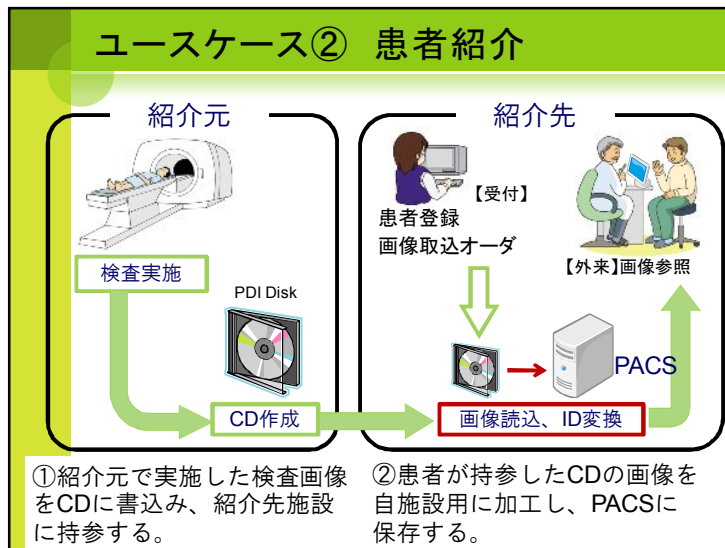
ユースケース②　患者紹介

紹介元

検査実施

PDI Disk

CD作成

紹介先

【受付】
患者登録
画像取込オーダ

【外来】画像参照

PACS

画像読込、ID変換

①紹介元で実施した検査画像をCDに書込み、紹介先施設に持参する。

②患者が持参したCDの画像を自施設用に加工し、PACSに保存する。